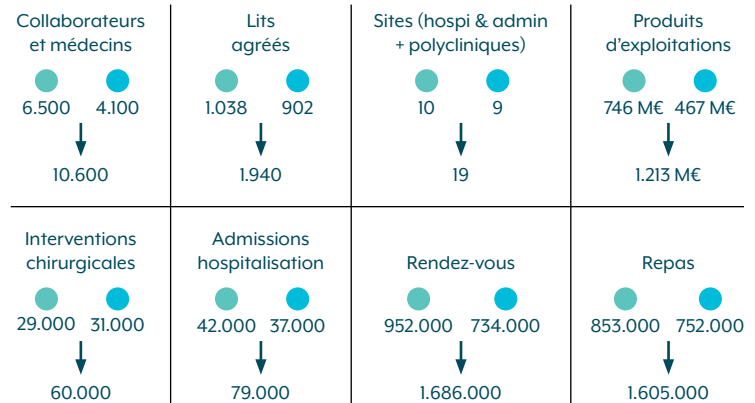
Collaborateurs et médecins
6.500 4.100
10.600

Lits agréés
1.038 902
1.940

Sites (hospi & admin + polycliniques)
10 9
19

Produits d'exploitations
746 M€ 467 M€
1.213 M€

Interventions chirurgicales
29.000 31.000
60.000

Admissions hospitalisation
42.000 37.000
79.000

Rendez-vous
952.000 734.000
1.686.000

Repas
853.000 752.000
1.605.000